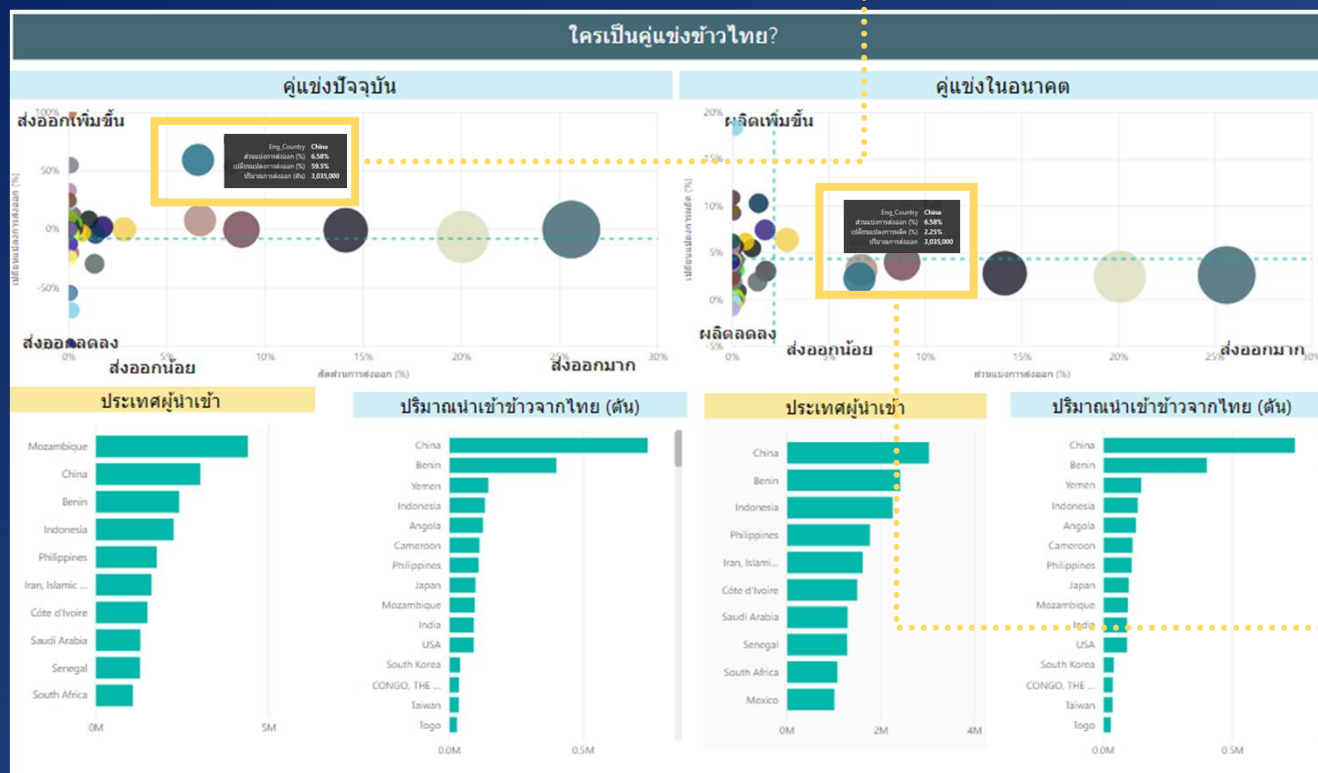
ใครเป็นคู่แข่งข้าวไทย?

คู่แข่งปัจจุบัน

ส่งออกเพิ่มขึ้น

100%

50%

0%

-50%

ส่งออกลดลง

Eng_Country China
ส่วนแบ่งการส่งออก (%) 6.58%
เปลี่ยนแปลงการส่งออก (%) 59.5%
ปริมาณการส่งออก (ตัน) 3,035,000

เปลี่ยนแปลงการส่งออก (%)

0%

ส่งออกน้อย

5%

10%

15%

20%

25%

30%

ส่งออกมาก

สัดส่วนการส่งออก (%)

คู่แข่งในอนาคต

20%

ผลิตเพิ่มขึ้น

15%

10%

5%

0%

-5%

ผลิตลดลง

Eng_Country China
ส่วนแบ่งการส่งออก (%) 6.58%
เปลี่ยนแปลงการผลิต (%) 2.25%
ปริมาณการส่งออก 3,035,000

เปลี่ยนแปลงการผลิต (%)

0%

ส่งออกน้อย

10%

15%

20%

25%

30%

ส่งออกมาก

ส่วนแบ่งการส่งออก (%)

ประเทศผู้นำเข้า

Mozambique
China
Benin
Indonesia
Philippines
Iran, Islamic ...
Côte d'Ivoire
Saudi Arabia
Senegal
South Africa

0M
5M

ปริมาณนำเข้าข้าวจากไทย (ตัน)

China
Benin
Yemen
Indonesia
Angola
Cameroon
Philippines
Japan
Mozambique
India
USA
South Korea
CONGO, THE ...
Taiwan
Togo

0.0M
0.5M

ประเทศผู้นำเข้า

China
Benin
Indonesia
Philippines
Iran, Islami...
Côte d'Ivoire
Saudi Arabia
Senegal
South Africa
Mexico

0M
2M
4M

ปริมาณนำเข้าข้าวจากไทย (ตัน)

China
Benin
Yemen
Indonesia
Angola
Cameroon
Philippines
Japan
Mozambique
India
USA
South Korea
CONGO, THE ...
Taiwan
Togo

0.0M
0.5M